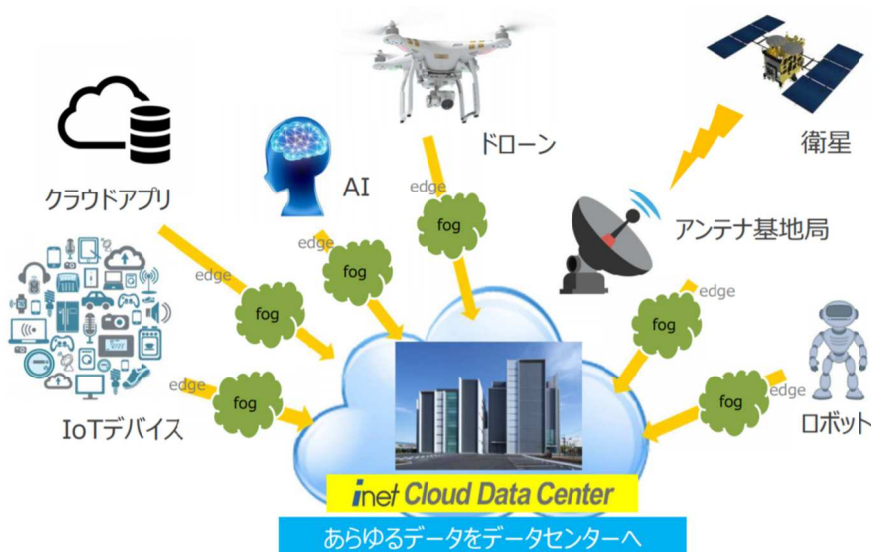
ドローン

衛星

クラウドアプリ

AI

edge

fog

edge

fog

アンテナ基地局

edge

fog

edge

fog

edge

fog

edge

fog

edge

fog

IoTデバイス

ロボット

inet Cloud Data Center

あらゆるデータをデータセンターへ